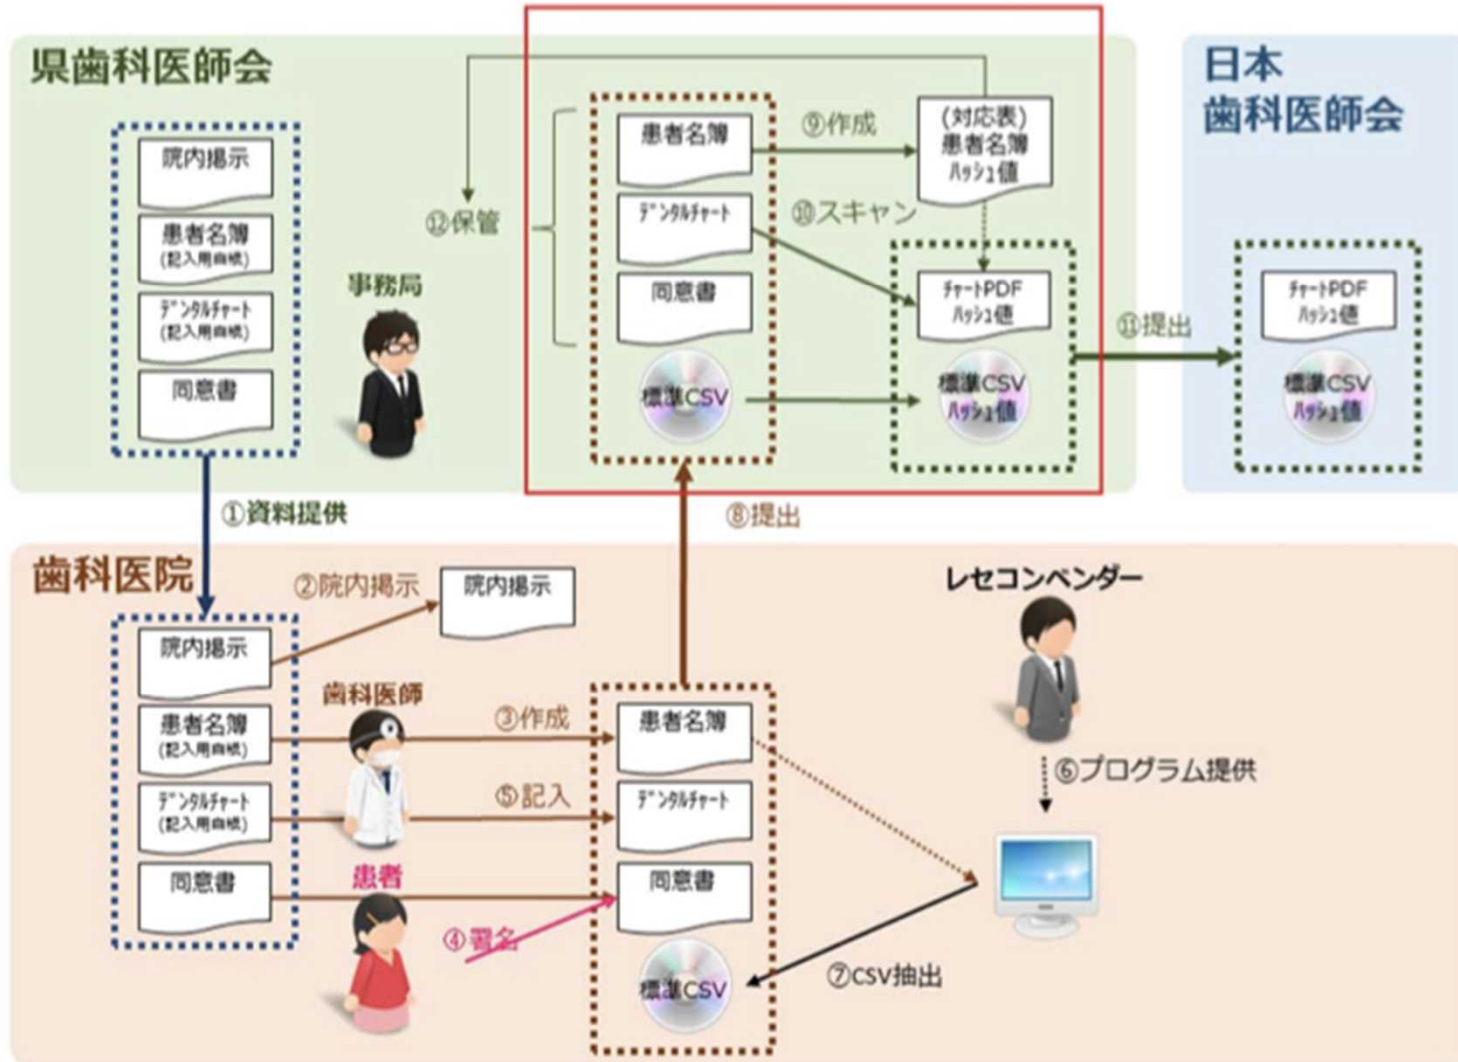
県歯科医師会

院内掲示
患者名簿 (記入用自紙)
デンタルチャート (記入用自紙)
同意書

事務局

⑫保管

患者名簿
デンタルチャート
同意書
標準CSV

⑨作成
⑩スキャン

(対応表) 患者名簿 ハッシュ値

チャートPDF ハッシュ値
標準CSV ハッシュ値

⑪提出

日本歯科医師会

チャートPDF ハッシュ値
標準CSV ハッシュ値

①資料提供

⑧提出

歯科医院

②院内掲示
院内掲示

院内掲示
患者名簿 (記入用自紙)
デンタルチャート (記入用自紙)
同意書

歯科医師
③作成
⑤記入
患者
④署名

患者名簿
デンタルチャート
同意書
標準CSV

レセコンベンダー
⑥プログラム提供
⑦CSV抽出